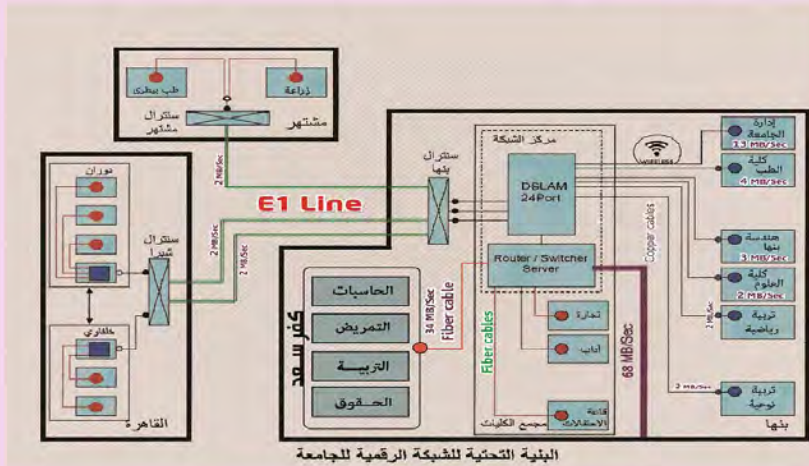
طب بيطري
زراعة
سنترال مشتهر
مشتهر
2 MB/Sec
نوران
سنترال شبرا
2 MB/Sec
2 MB/Sec
E1 Line
خافاري
القاهرة
سنترال بنها
مركز الشبكة
DSLAM 24Port
Router / Switcher Server
Copper cables
إدارة الجامعة 3.3 MB/Sec
كلية الطب 4 MB/Sec
هندسة بنها 3 MB/Sec
كلية العلوم 2 MB/Sec
تربية رياضية
2 MB/Sec
تربية نوعية
2 MB/Sec
بنها
كفر سعد
الحاسبات
التمريض
التربية
الحقوق
34 MB/Sec
Fiber cable
Fiber cables
تجارة
آداب
68 MB/Sec
قاعة الاحتفالات
مجمع الكليات
البنية التحتية للشبكة الرقمية للجامعة